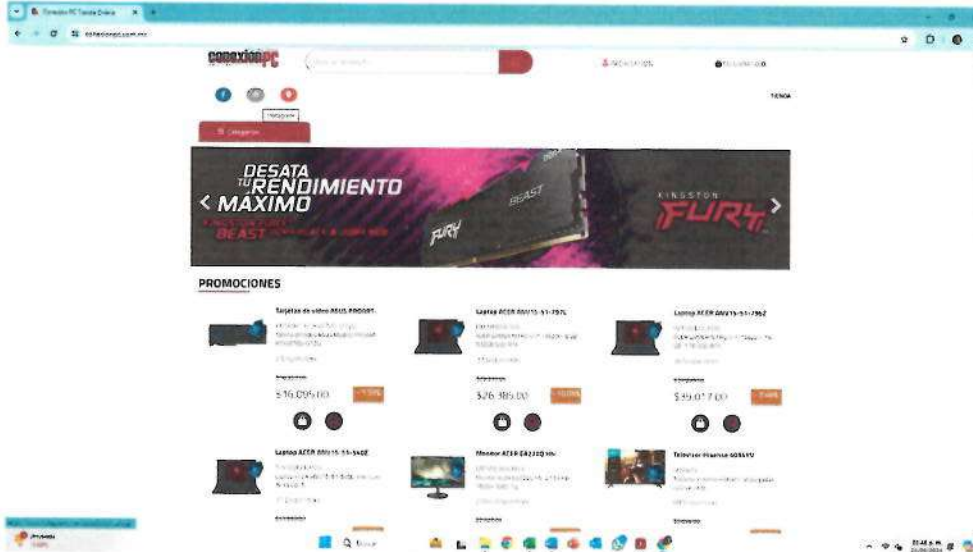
Conexión PC Tienda Online

conexionpc.com.mx

conexiónPC

Instagram

Categorías

TIENDA

DESATA TU RENDIMIENTO MÁXIMO

BEAST

FURY

KINGSTON FURY

PROMOCIONES

Tarjeta de video ASUS PROART

$16,095.00

Laptop ACER AN515-57-797L

$26,385.00

Laptop ACER AN515-57-79E2

$35,017.00

Laptop ACER AN515-58-540Z

Monitor ACER EK220Q

Televisor Hisense 60A6YU

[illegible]